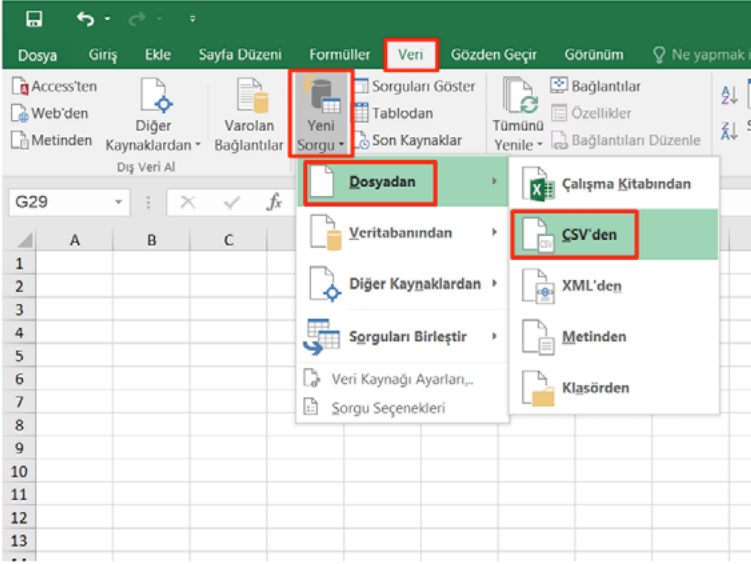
Dosya Giriş Ekle Sayfa Düzeni Formüller Veri Gözden Geçir Görünüm Ne yapmak i

Access'ten
Web'den
Metinden
Diğer Kaynaklardan
Dış Veri Al
Varolan Bağlantılar
Yeni Sorgu
Sorguları Göster
Tablodan
Son Kaynaklar
Tümünü Yenile
Bağlantılar
Özellikler
Bağlantıları Düzenle

G29
fx

Dosyadan
Veritabanından
Diğer Kaynaklardan
Sorguları Birleştir
Veri Kaynağı Ayarları...
Sorgu Seçenekleri

Çalışma Kitabından
CSV'den
XML'den
Metinden
Klasörden

| | A | B | C |
|---|---|---|---|
| 1 | | | |
| 2 | | | |
| 3 | | | |
| 4 | | | |
| 5 | | | |
| 6 | | | |
| 7 | | | |
| 8 | | | |
| 9 | | | |
| 10 | | | |
| 11 | | | |
| 12 | | | |
| 13 | | | |